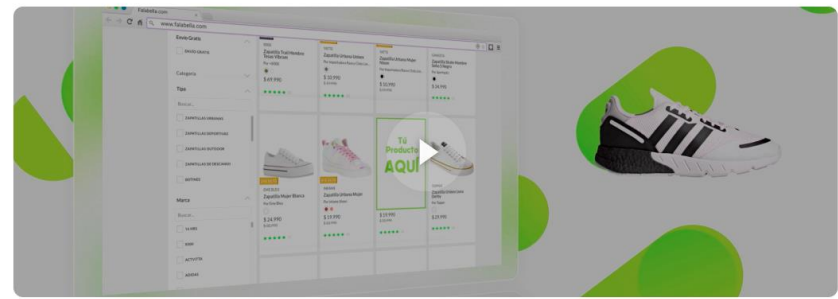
www.falabella.com

Envío Gratis

Categoría

Tipo

Buscar...

ZAPATILLAS URBANAS

ZAPATILLAS DEPORTIVAS

ZAPATILLAS OUTDOOR

ZAPATILLAS DE DESCANSO

Marca

Buscar...

Zapatilla Trail Hombre

Zapatilla Urbana Unisex

Zapatilla Urbana Mujer

Zapatilla Mujer Blanca

Zapatilla Urbana Mujer

Tu Producto AQUÍ